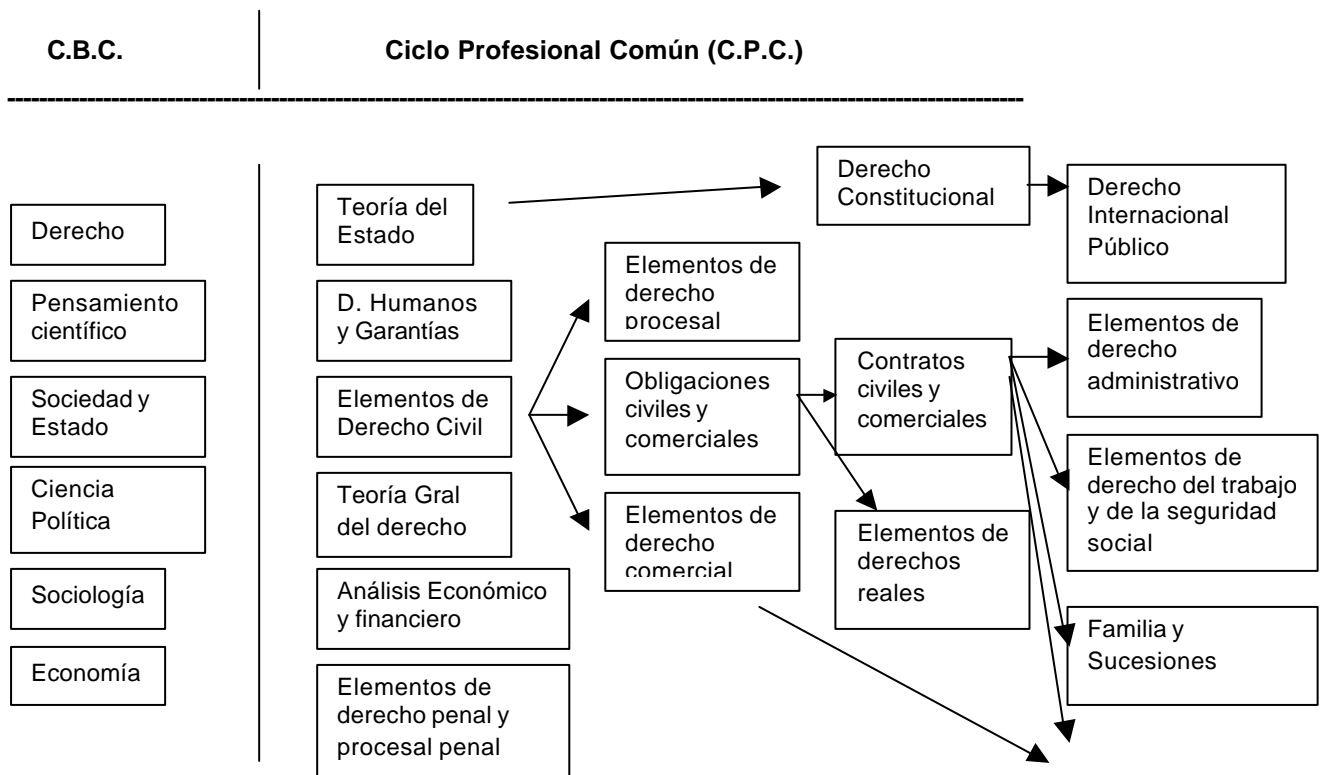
C.B.C.

Ciclo Profesional Común (C.P.C.)

Derecho

Pensamiento científico

Sociedad y Estado

Ciencia Política

Sociología

Economía

Teoría del Estado

D. Humanos y Garantías

Elementos de Derecho Civil

Teoría Gral del derecho

Análisis Económico y financiero

Elementos de derecho penal y procesal penal

Elementos de derecho procesal

Obligaciones civiles y comerciales

Elementos de derecho comercial

Derecho Constitucional

Contratos civiles y comerciales

Elementos de derechos reales

Derecho Internacional Público

Elementos de derecho administrativo

Elementos de derecho del trabajo y de la seguridad social

Familia y Sucesiones